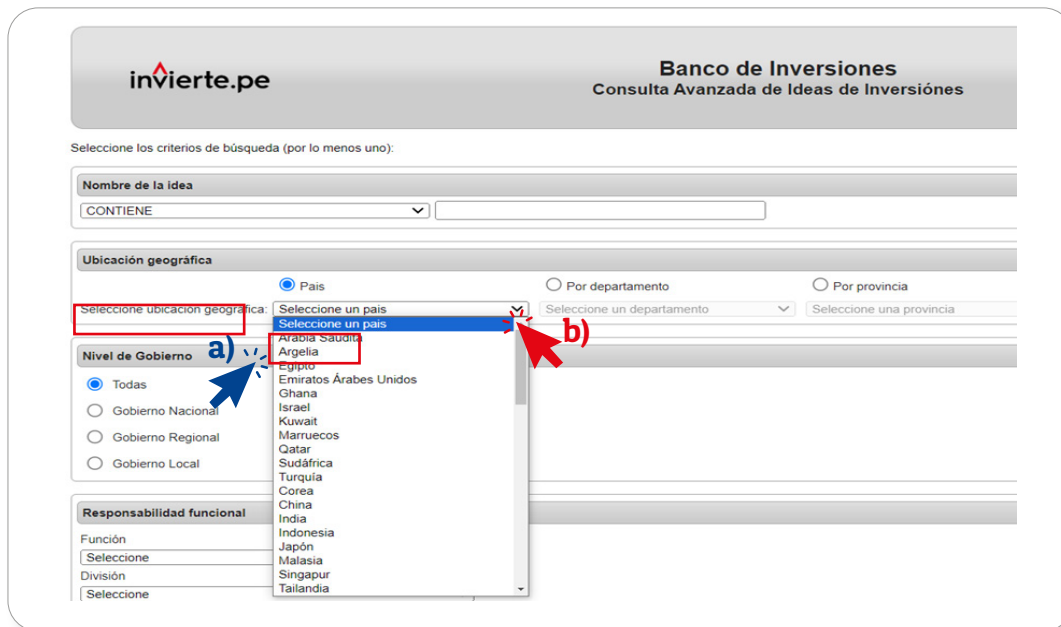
invierte.pe

Banco de Inversiones
Consulta Avanzada de Ideas de Inversiónes

Seleccione los criterios de búsqueda (por lo menos uno):

Nombre de la idea
CONTIENE

Ubicación geográfica
Pais
Por departamento
Por provincia
Seleccione ubicación geográfica: Seleccione un pais
Seleccione un departamento
Seleccione una provincia

Seleccione un pais
Arabia Saudita
Argelia
Egipto
Emiratos Árabes Unidos
Ghana
Israel
Kuwait
Marruecos
Qatar
Sudáfrica
Turquía
Corea
China
India
Indonesia
Japón
Malasia
Singapur
Tailandia

b)

a)

Nivel de Gobierno
Todas
Gobierno Nacional
Gobierno Regional
Gobierno Local

Responsabilidad funcional
Función
Seleccione
División
Seleccione